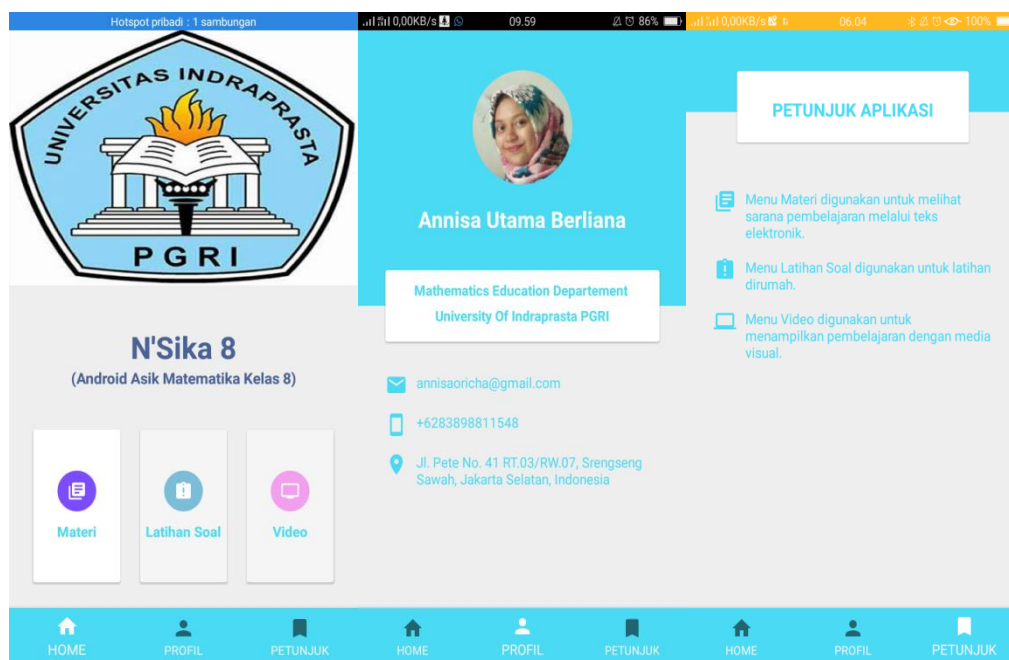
Hotspot pribadi : 1 sambungan

UNIVERSITAS INDRAPRASTA

PGRI

N'Sika 8

(Android Asik Matematika Kelas 8)

Materi

Latihan Soal

Video

HOME

PROFIL

PETUNJUK

0,00KB/s 09.59 86%

Annisa Utama Berliana

Mathematics Education Departement

University Of Indraprasta PGRI

annisaoricha@gmail.com

+6283898811548

Jl. Pete No. 41 RT.03/RW.07, Srengseng Sawah, Jakarta Selatan, Indonesia

HOME

PROFIL

PETUNJUK

0,00KB/s 06.04 100%

PETUNJUK APLIKASI

Menu Materi digunakan untuk melihat sarana pembelajaran melalui teks elektronik.

Menu Latihan Soal digunakan untuk latihan dirumah.

Menu Video digunakan untuk menampilkan pembelajaran dengan media visual.

HOME

PROFIL

PETUNJUK